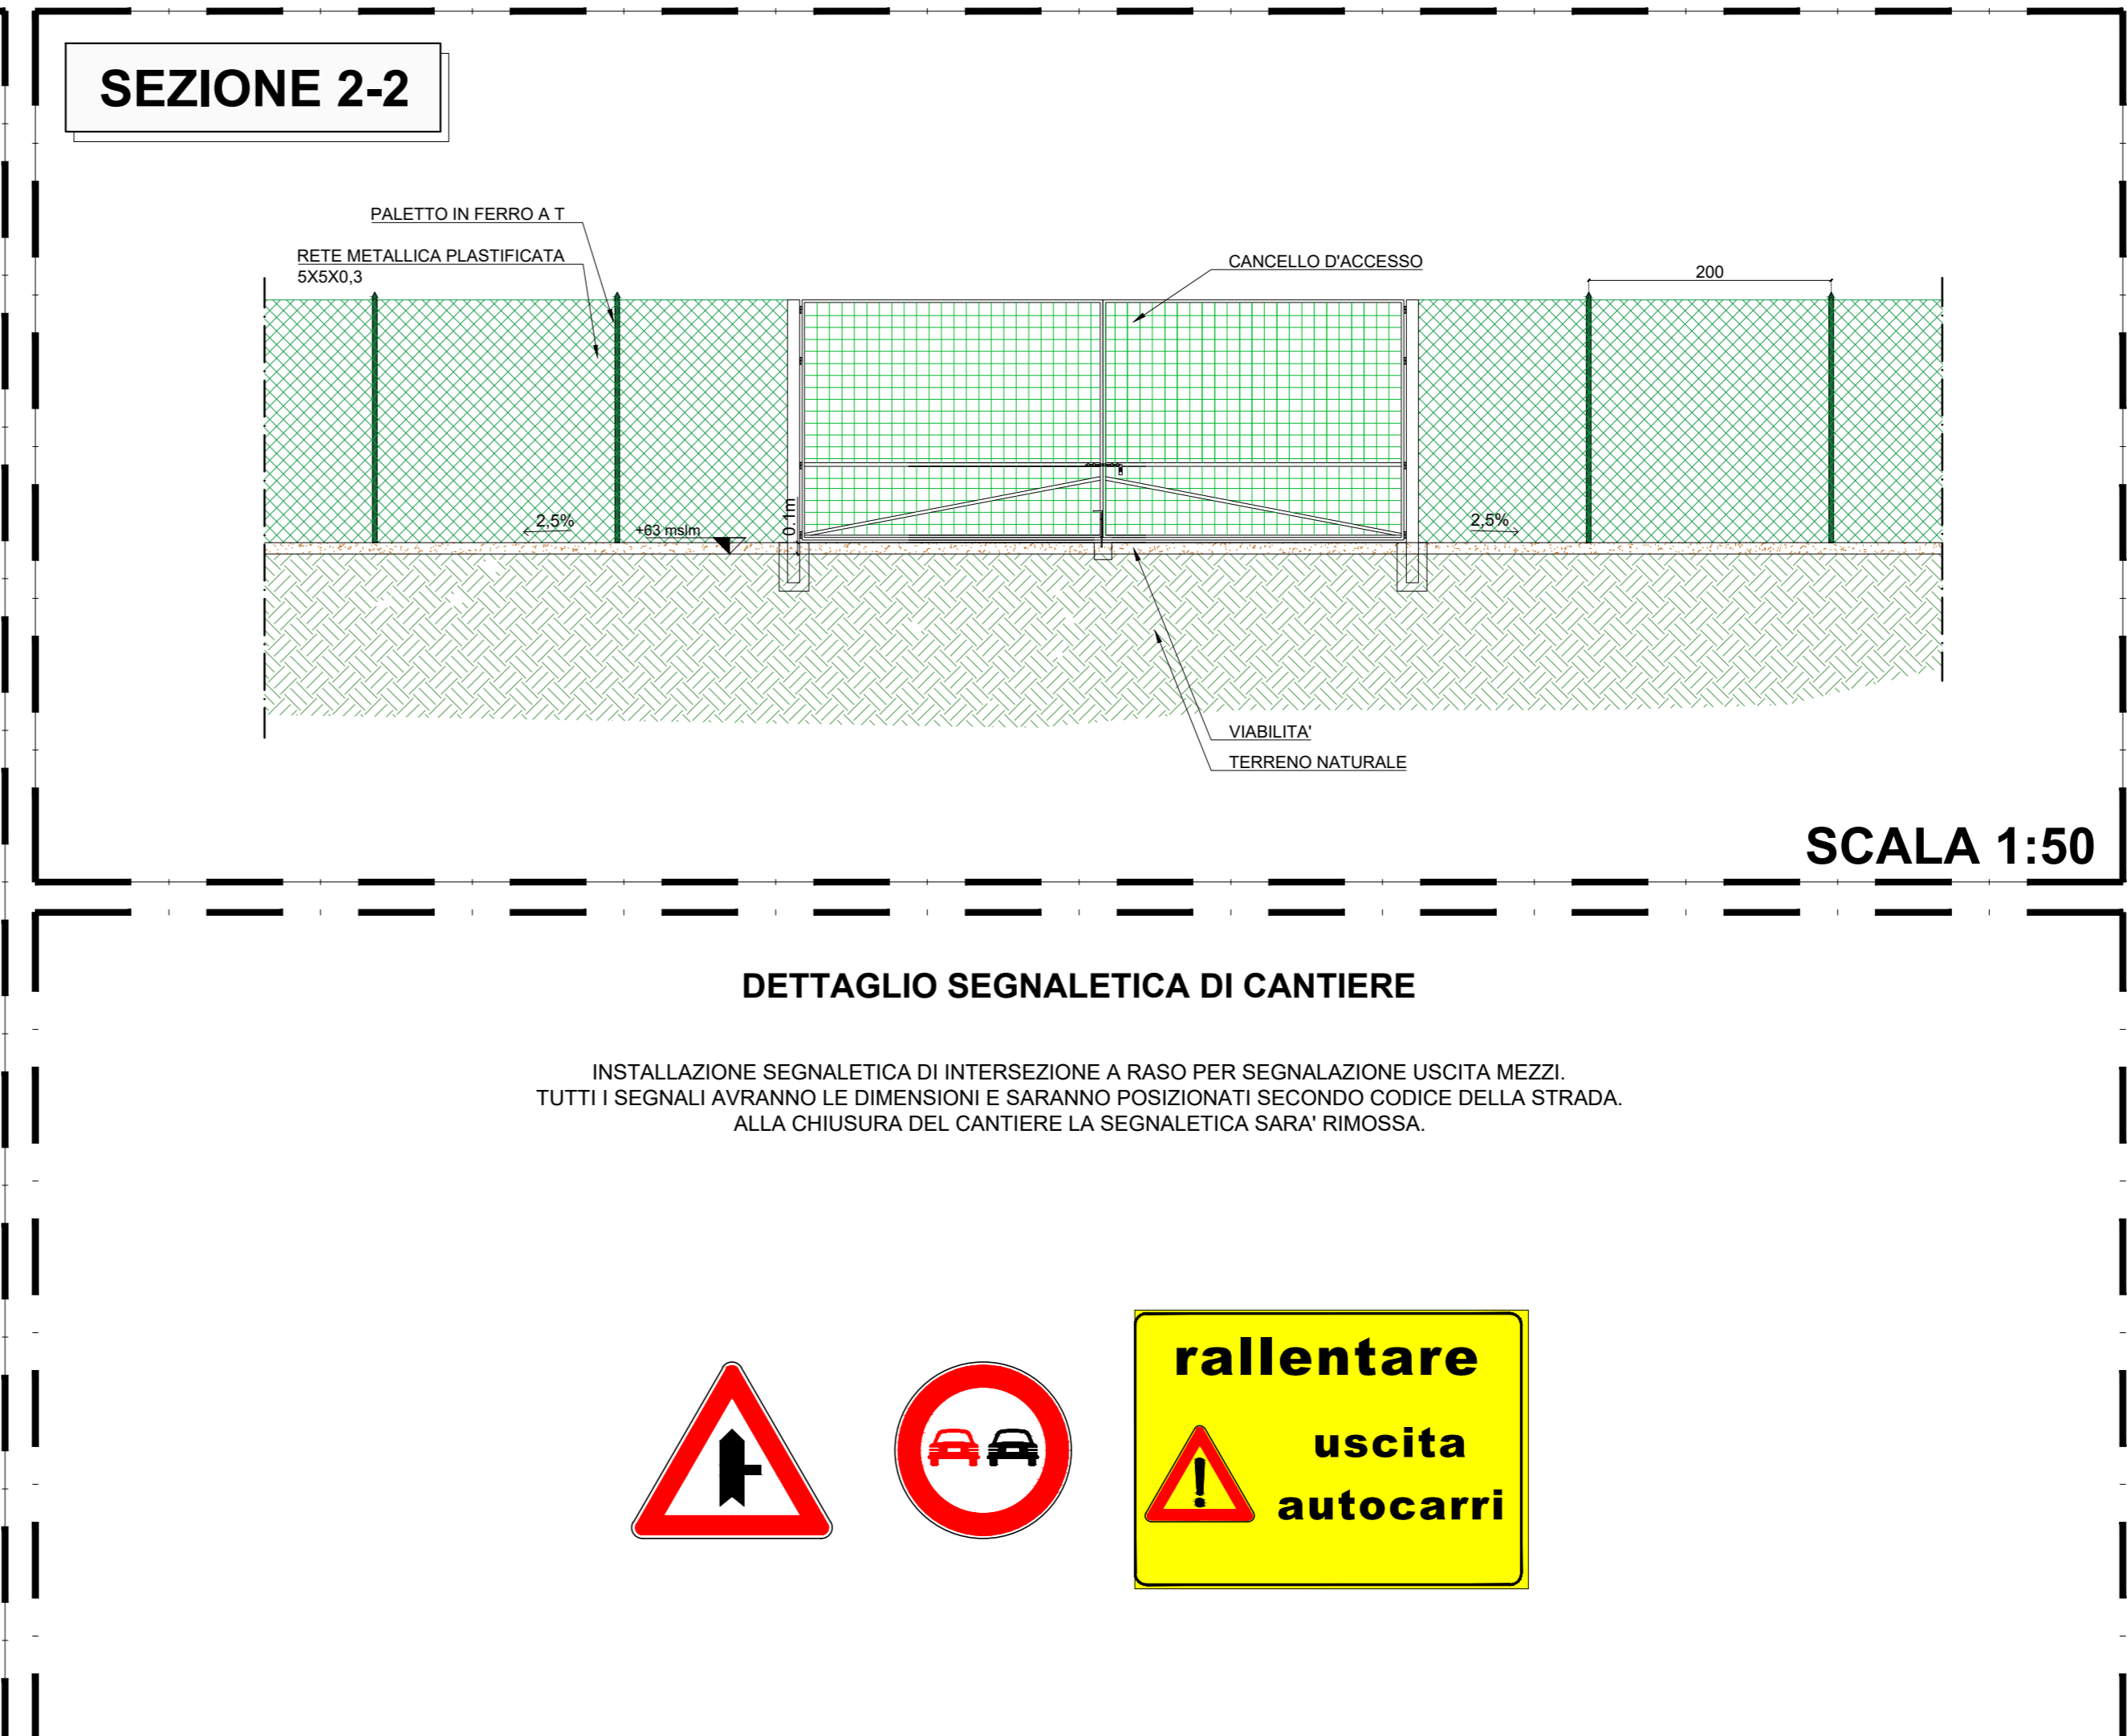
SEZIONE 2-2

PALETTO IN FERRO A T

RETE METALLICA PLASTIFICATA
5X5X0,3

CANCELLO D'ACCESSO

200

2,5%

+63 mslm

0.1m

2,5%

VIABILITA'

TERRENO NATURALE

SCALA 1:50

DETTAGLIO SEGNALETICA DI CANTIERE

INSTALLAZIONE SEGNALETICA DI INTERSEZIONE A RASO PER SEGNALAZIONE USCITA MEZZI.
TUTTI I SEGNALI AVRANNO LE DIMENSIONI E SARANNO POSIZIONATI SECONDO CODICE DELLA STRADA.
ALLA CHIUSURA DEL CANTIERE LA SEGNALETICA SARA' RIMOSSA.

rallentare

uscita
autocarri